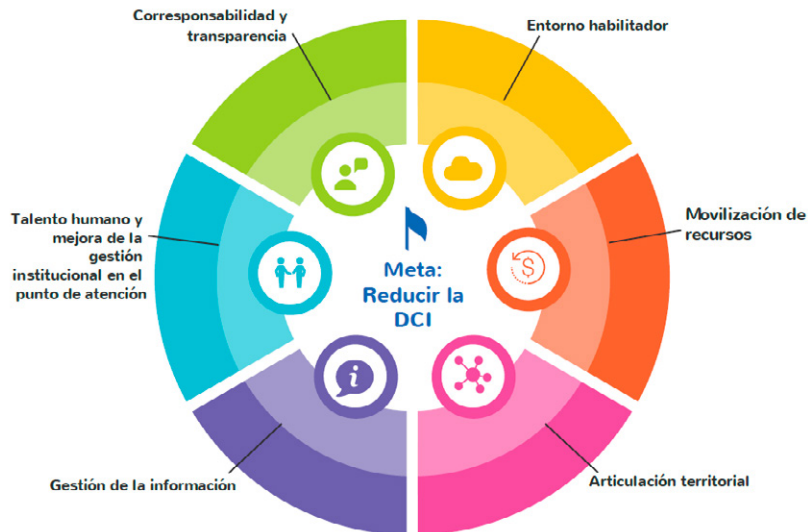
Corresponsabilidad y transparencia

Entorno habilitador

Talento humano y mejora de la gestión institucional en el punto de atención

Meta: Reducir la DCI

Movilización de recursos

Gestión de la información

Articulación territorial